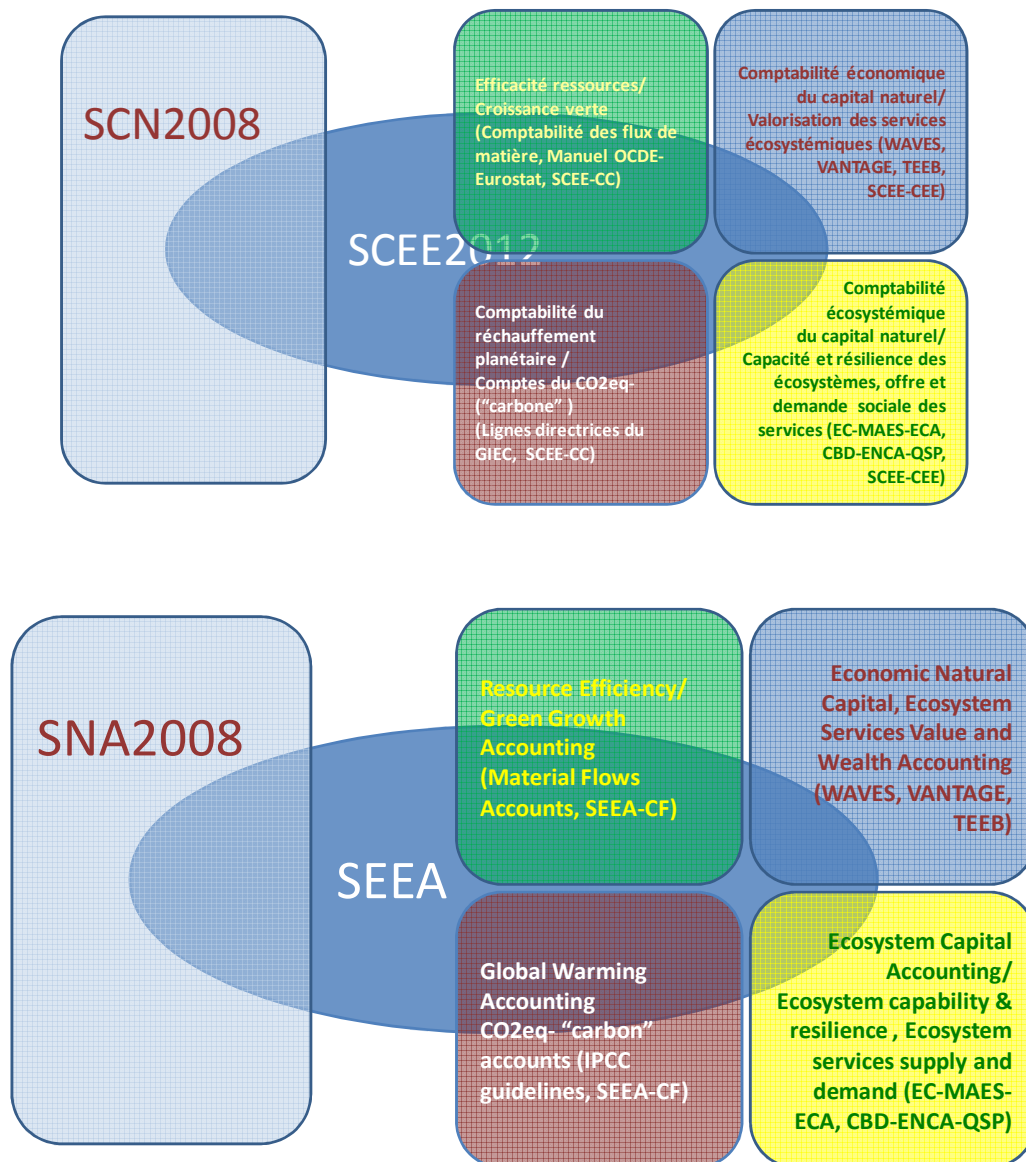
SCN2008

SCEE2012

Efficacité ressources/ Croissance verte (Comptabilité des flux de matière, Manuel OCDE-Eurostat, SCEE-CC)

Comptabilité économique du capital naturel/ Valorisation des services écosystémiques (WAVES, VANTAGE, TEEB, SCEE-CEE)

Comptabilité du réchauffement planétaire / Comptes du CO2eq- ("carbone" ) (Lignes directrices du GIEC, SCEE-CC)

Comptabilité écosystémique du capital naturel/ Capacité et résilience des écosystèmes, offre et demande sociale des services (EC-MAES-ECA, CBD-ENCA-QSP, SCEE-CEE)

SNA2008

SEEA

Resource Efficiency/ Green Growth Accounting (Material Flows Accounts, SEEA-CF)

Economic Natural Capital, Ecosystem Services Value and Wealth Accounting (WAVES, VANTAGE, TEEB)

Global Warming Accounting CO2eq- "carbon" accounts (IPCC guidelines, SEEA-CF)

Ecosystem Capital Accounting/ Ecosystem capability & resilience , Ecosystem services supply and demand (EC-MAES-ECA, CBD-ENCA-QSP)